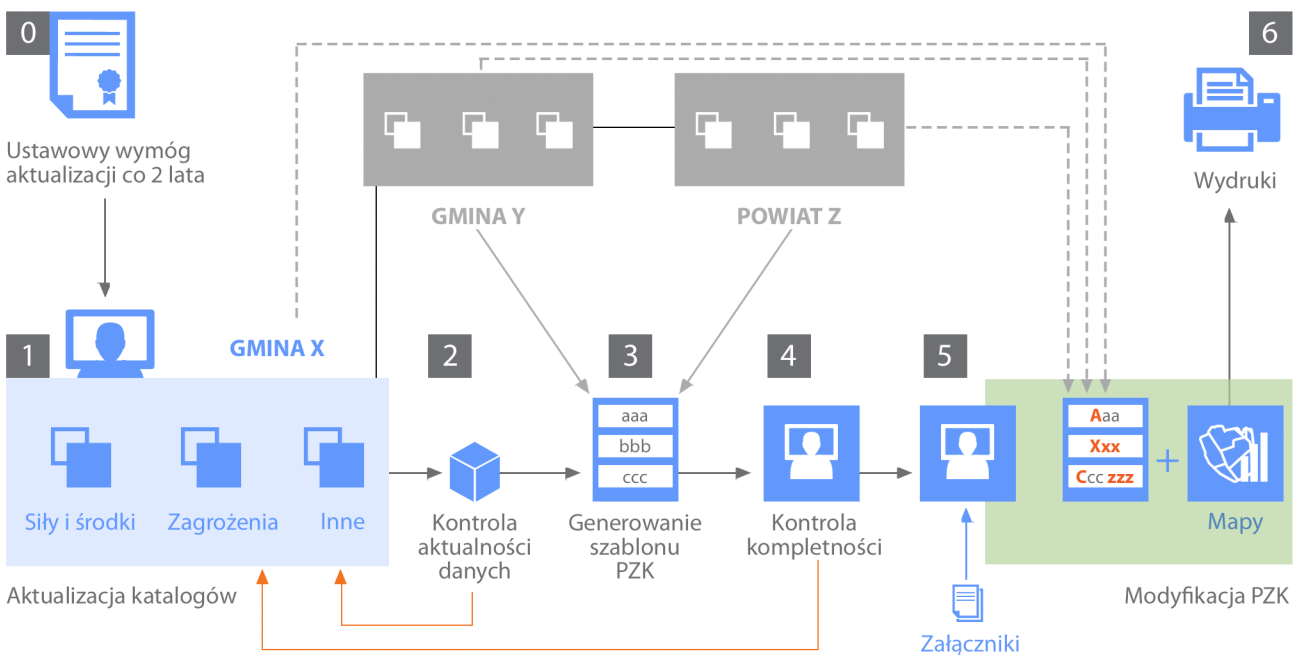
0

Ustawowy wymóg aktualizacji co 2 lata

6

Wydruki

GMINA Y

POWIAT Z

1

GMINA X

2

3

4

5

Siły i środki

Zagrożenia

Inne

Kontrola aktualności danych

aaa

bbb

ccc

Generowanie szablonu PZK

Kontrola kompletności

Aaa

Xxx

Ccc zzz

+

Mapy

Aktualizacja katalogów

Modyfikacja PZK

Załączniki